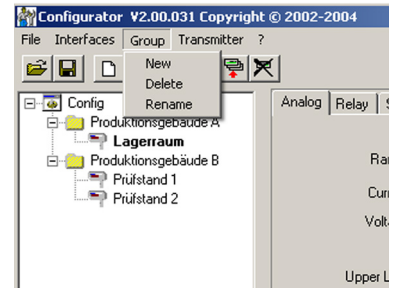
Configurator V2.00.031 Copyright © 2002-2004

File Interfaces Group Transmitter ?

New
Delete
Rename

Config
Produktionsgebäude A
Lagerraum
Produktionsgebäude B
Prüfstand 1
Prüfstand 2

Analog Relay S

Ra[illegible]

Curr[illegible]

Volt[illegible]

Upper L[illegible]